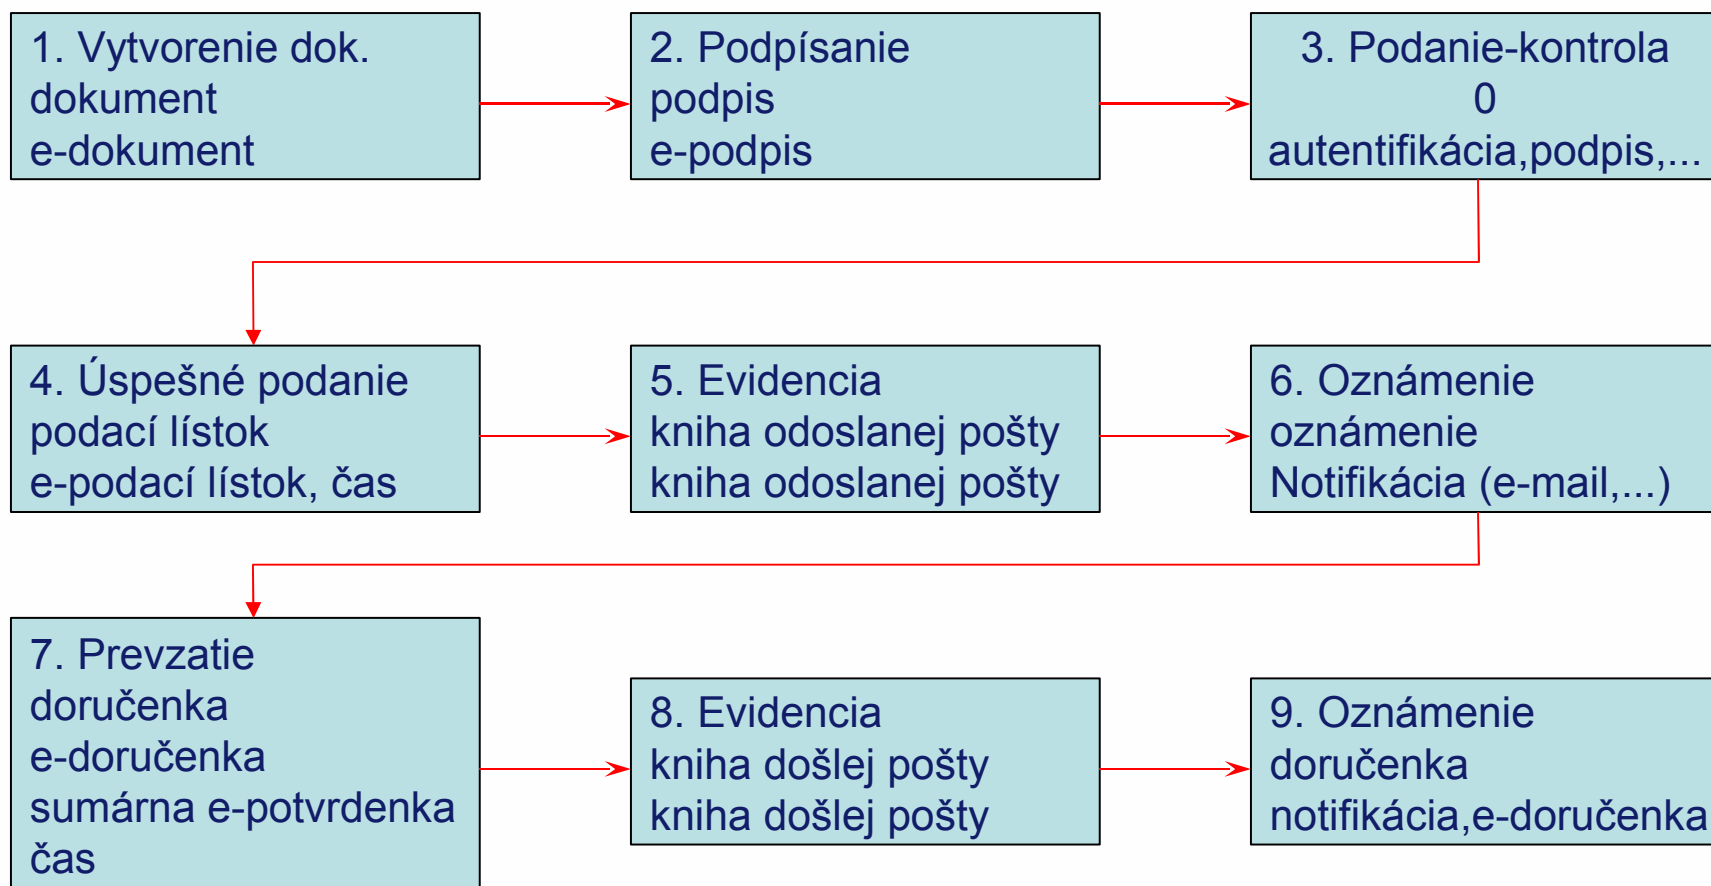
1. Vytvorenie dok.
dokument
e-dokument

2. Podpísanie
podpis
e-podpis

3. Podanie-kontrola
0
autentifikácia,podpis,...

4. Úspešné podanie
podací lístok
e-podací lístok, čas

5. Evidencia
kniha odoslanej pošty
kniha odoslanej pošty

6. Oznámenie
oznámenie
Notifikácia (e-mail,...)

7. Prevzatie
doručenka
e-doručenka
sumárna e-potvrdenka
čas

8. Evidencia
kniha došlej pošty
kniha došlej pošty

9. Oznámenie
doručenka
notifikácia,e-doručenka